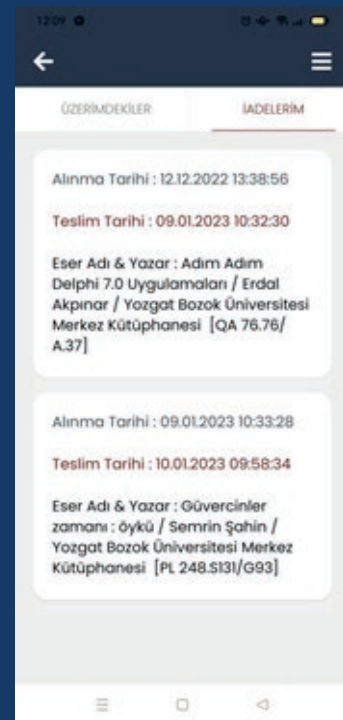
12:09

ÜZERIMDEKILER

İADELERİM

Alınma Tarihi : 12.12.2022 13:38:56

Teslim Tarihi : 09.01.2023 10:32:30

Eser Adı & Yazar : Adım Adım Delphi 7.0 Uygulamaları / Erdal Akpınar / Yozgat Bozok Üniversitesi Merkez Kütüphanesi [QA 76.76/ A.37]

Alınma Tarihi : 09.01.2023 10:33:28

Teslim Tarihi : 10.01.2023 09:58:34

Eser Adı & Yazar : Güvercinler zamanı : öykü / Semrin Şahin / Yozgat Bozok Üniversitesi Merkez Kütüphanesi [PL 248.S131/G93]